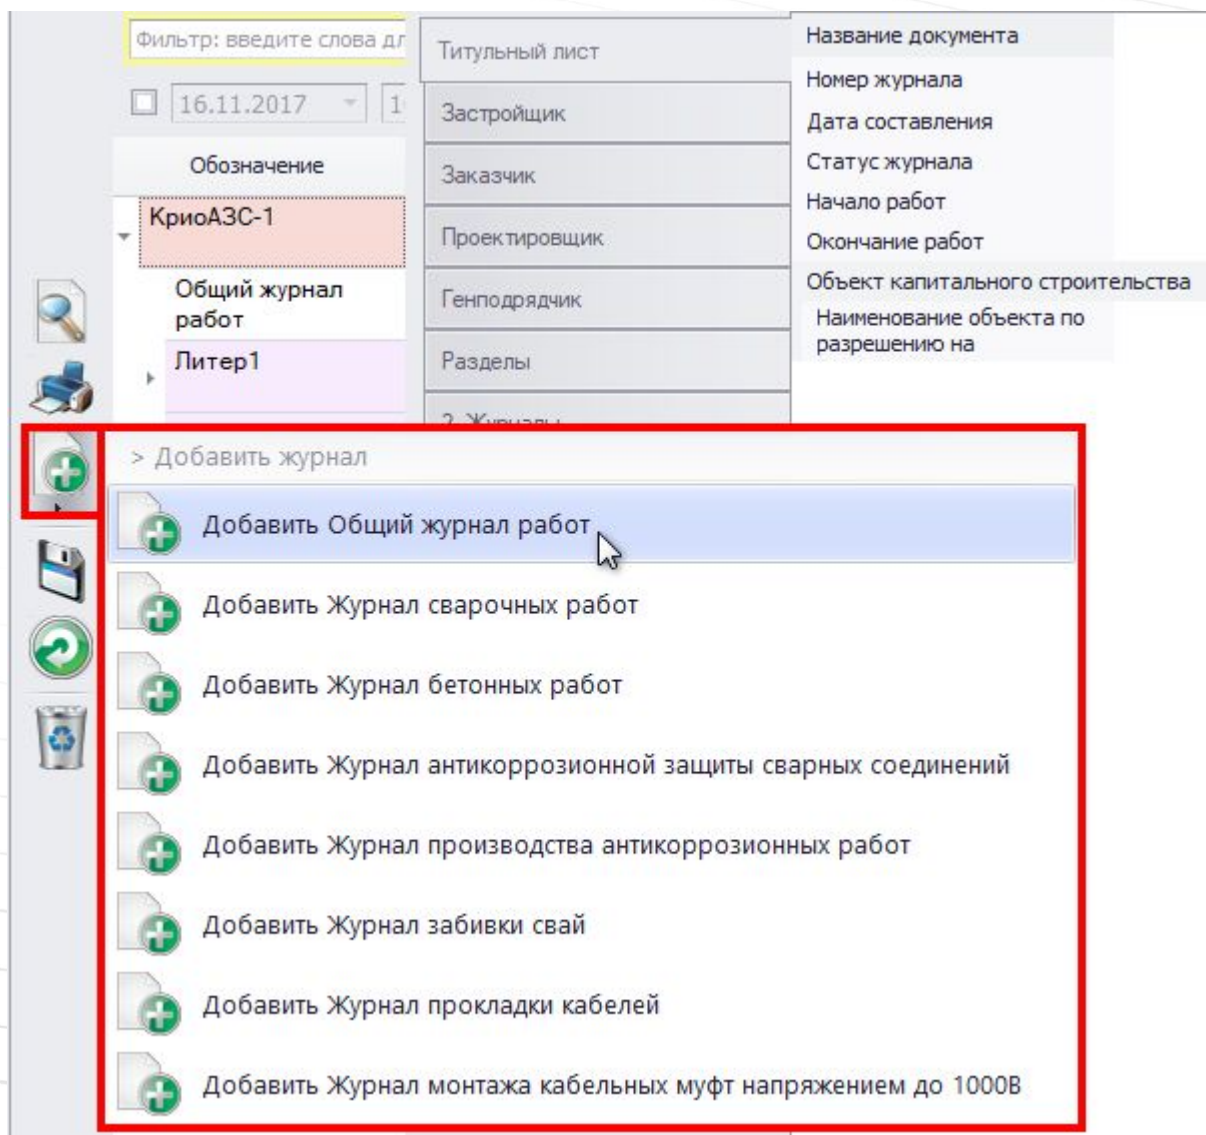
Фильтр: введите слова дл

16.11.2017 1

Обозначение

КриоАЗС-1

Общий журнал работ

Литер1

Титульный лист

Застройщик

Заказчик

Проектировщик

Генподрядчик

Разделы

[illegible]

Название документа

Номер журнала

Дата составления

Статус журнала

Начало работ

Окончание работ

Объект капитального строительства

Наименование объекта по разрешению на

> Добавить журнал

Добавить Общий журнал работ

Добавить Журнал сварочных работ

Добавить Журнал бетонных работ

Добавить Журнал антикоррозионной защиты сварных соединений

Добавить Журнал производства антикоррозионных работ

Добавить Журнал забивки свай

Добавить Журнал прокладки кабелей

Добавить Журнал монтажа кабельных муфт напряжением до 1000В